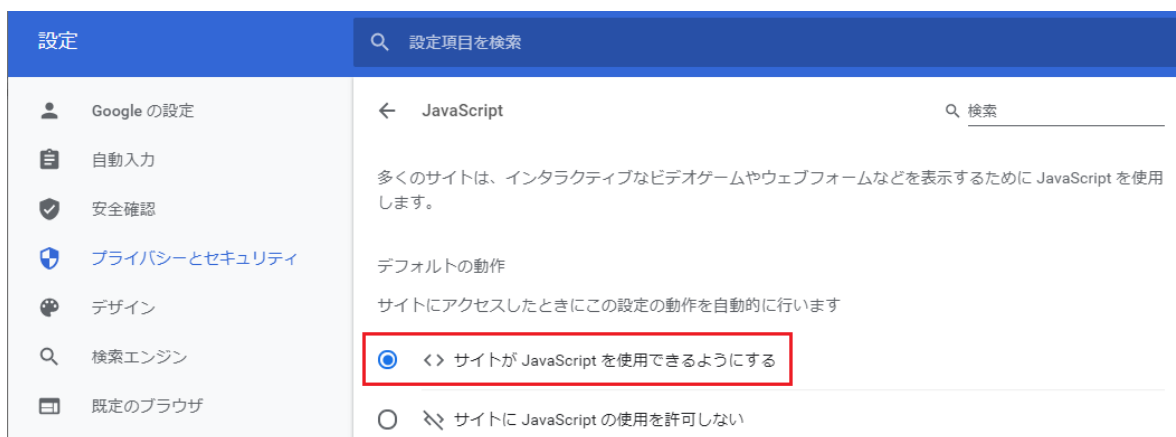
設定

設定項目を検索

Google の設定
自動入力
安全確認
プライバシーとセキュリティ
デザイン
検索エンジン
既定のブラウザ

← JavaScript

検索

多くのサイトは、インタラクティブなビデオゲームやウェブフォームなどを表示するために JavaScript を使用します。

デフォルトの動作

サイトにアクセスしたときにこの設定の動作を自動的に行います

サイトが JavaScript を使用できるようにする

サイトに JavaScript の使用を許可しない